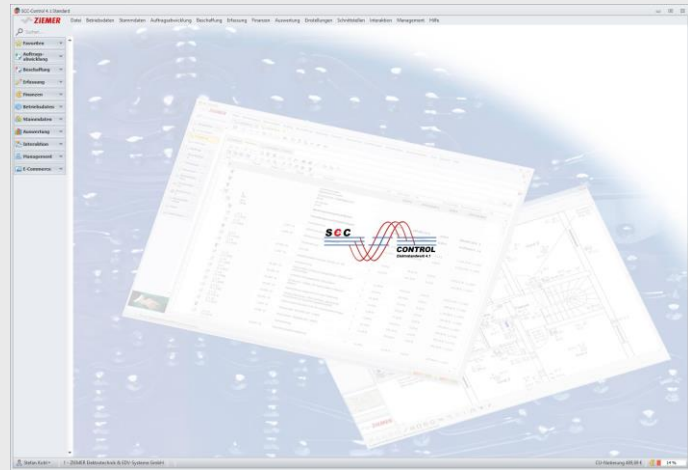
SCC-Control 4 | Standard

ZIEMER

Datei Betriebsdaten Stammdaten Auftragsabwicklung Beschaffung Erfassung Finanzen Auswertung Einstellungen Schnittstellen Interaktion Management Hilfe

Suchen...

Favoriten

Auftragsabwicklung

Beschaffung

Erfassung

Finanzen

Betriebsdaten

Stammdaten

Auswertung

Interaktion

Management

E-Commerce

SCC CONTROL

Stefan Kohl

1 - ZIEMER Elektrotechnik & EDV-Systeme GmbH

CU-Notierung 489,89 €

19 %